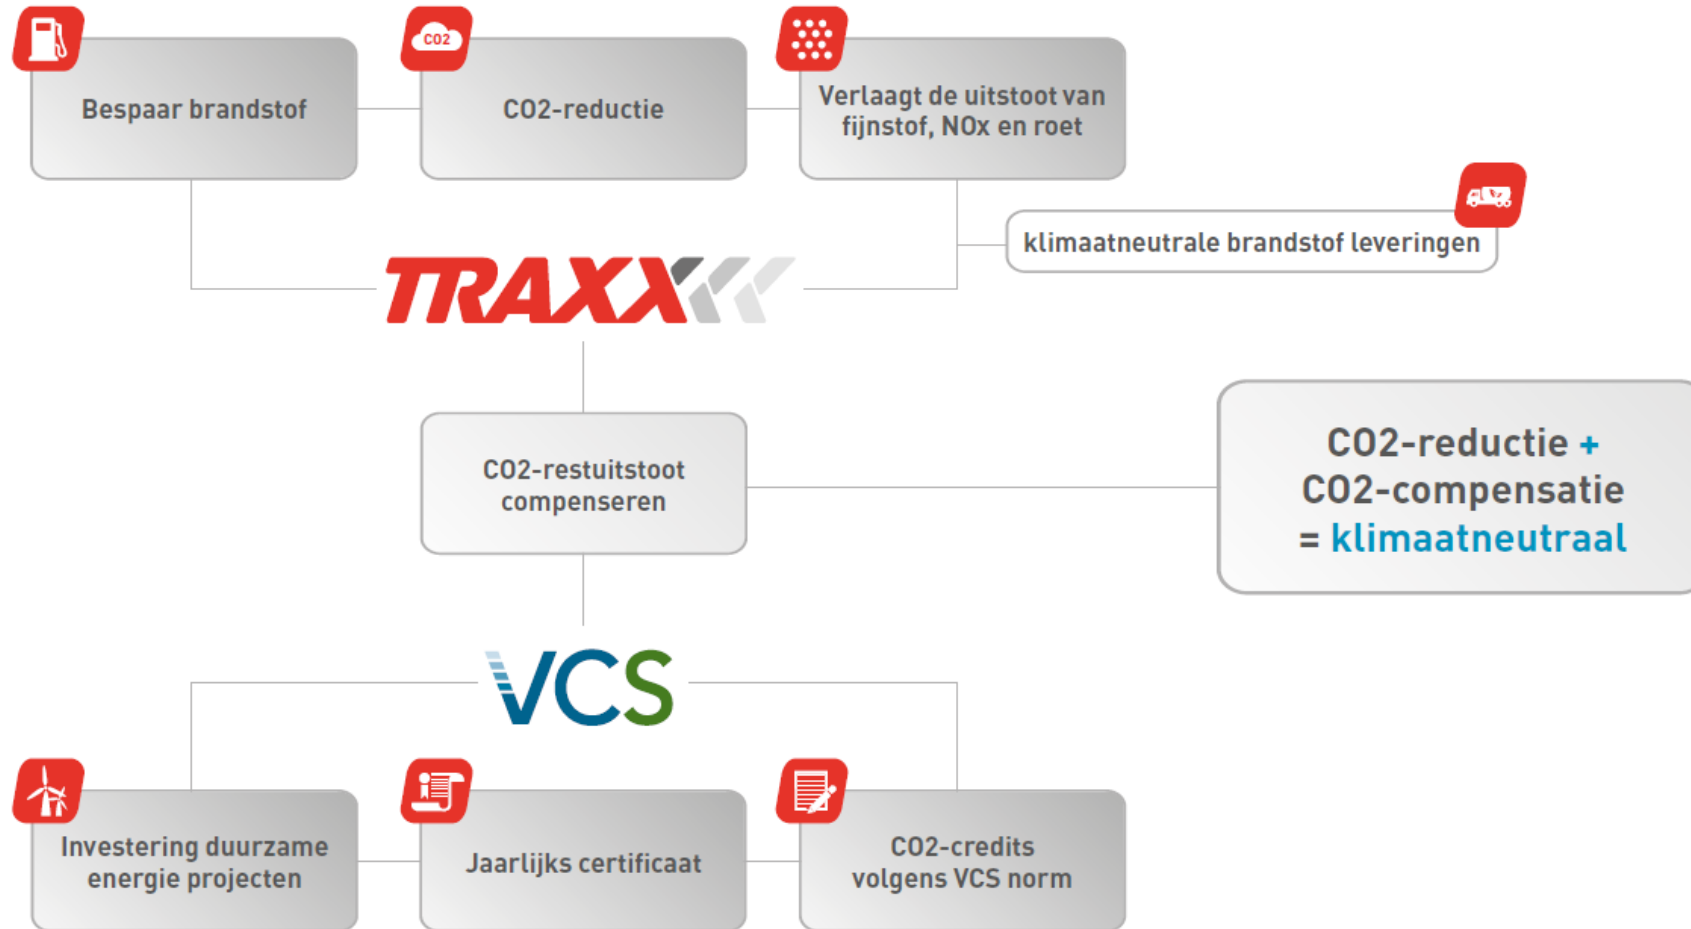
CO2

Bespaar brandstof

CO2-reductie

Verlaagt de uitstoot van fijnstof, NOx en roet

klimaatneutrale brandstof leveringen

TRAXX

CO2-restuitstoot compenseren

CO2-reductie +
CO2-compensatie
= klimaatneutraal

VCS

Investering duurzame energie projecten

Jaarlijks certificaat

CO2-credits volgens VCS norm